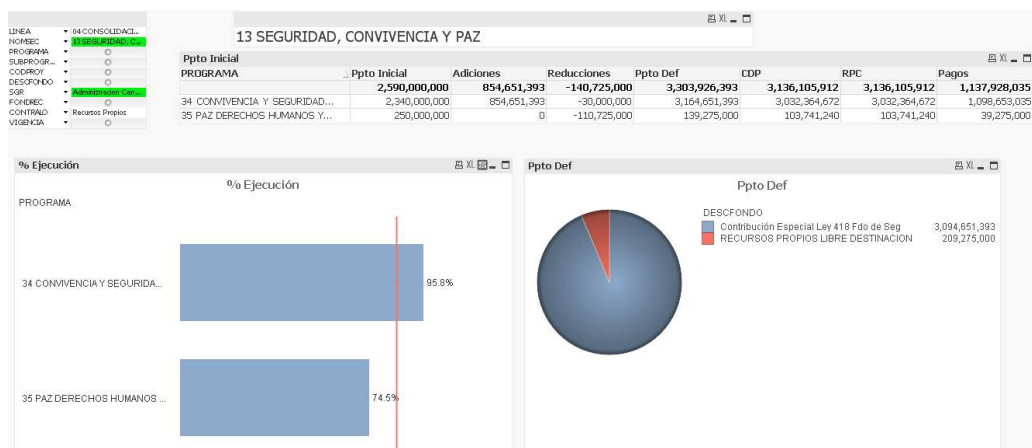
LINEA 04 CONSOLIDACI...
NOMSEC 13 SEGURIDAD, C...
PROGRAMA
SUBPROGR...
CODPROY
DESCFONDO
SGR Administracion Cen...
FONDREC
CONTRALO Recursos Propios
VIGENCIA

13 SEGURIDAD, CONVIVENCIA Y PAZ

Ppto Inicial

| PROGRAMA | Ppto Inicial | Adiciones | Reducciones | Ppto Def | CDP | RPC | Pagos |
|---|---|---|---|---|---|---|---|
| | 2,590,000,000 | 854,651,393 | -140,725,000 | 3,303,926,393 | 3,136,105,912 | 3,136,105,912 | 1,137,928,035 |
| 34 CONVIVENCIA Y SEGURIDAD... | 2,340,000,000 | 854,651,393 | -30,000,000 | 3,164,651,393 | 3,032,364,672 | 3,032,364,672 | 1,098,653,035 |
| 35 PAZ DERECHOS HUMANOS Y... | 250,000,000 | 0 | -110,725,000 | 139,275,000 | 103,741,240 | 103,741,240 | 39,275,000 |

% Ejecución

% Ejecución

PROGRAMA

34 CONVIVENCIA Y SEGURIDA...
95.8%

35 PAZ DERECHOS HUMANOS ...
74.5%

Ppto Def

Ppto Def

DESCFONDO
Contribución Especial Ley 418 Fdo de Seg 3,094,651,393
RECURSOS PROPIOS LIBRE DESTINACION 209,275,000